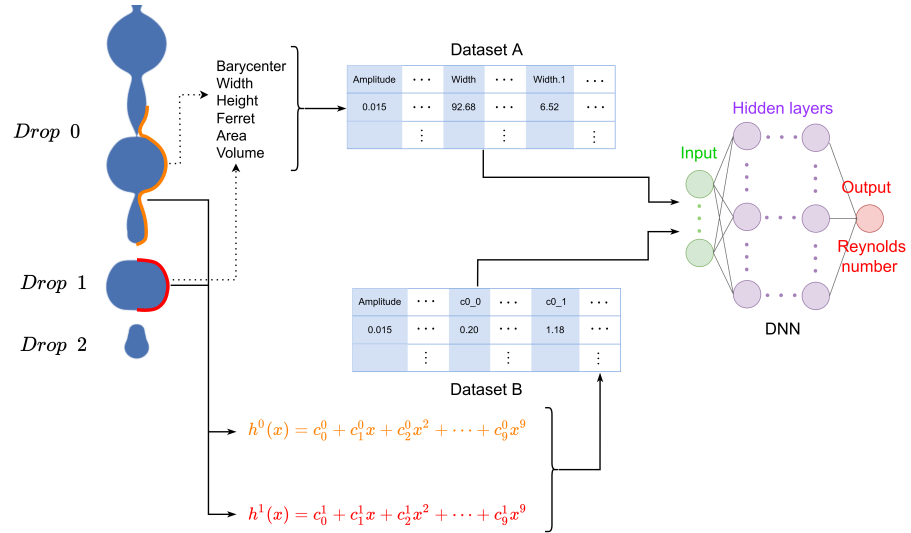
$Drop\ 0$

$Drop\ 1$

$Drop\ 2$

Barycenter
Width
Height
Ferret
Area
Volume

Dataset A

| Amplitude | ⋯ | Width | ⋯ | Width.1 | ⋯ |
|---|---|---|---|---|---|
| 0.015 | ⋯ | 92.68 | ⋯ | 6.52 | ⋯ |
| | ⋮ | | ⋮ | | ⋮ |

Hidden layers

Input

Output

Reynolds number

DNN

| Amplitude | ⋯ | c0_0 | ⋯ | c0_1 | ⋯ |
|---|---|---|---|---|---|
| 0.015 | ⋯ | 0.20 | ⋯ | 1.18 | ⋯ |
| | ⋮ | | ⋮ | | ⋮ |

Dataset B

$h^0(x) = c_0^0 + c_1^0 x + c_2^0 x^2 + \cdots + c_9^0 x^9$

$h^1(x) = c_0^1 + c_1^1 x + c_2^1 x^2 + \cdots + c_9^1 x^9$